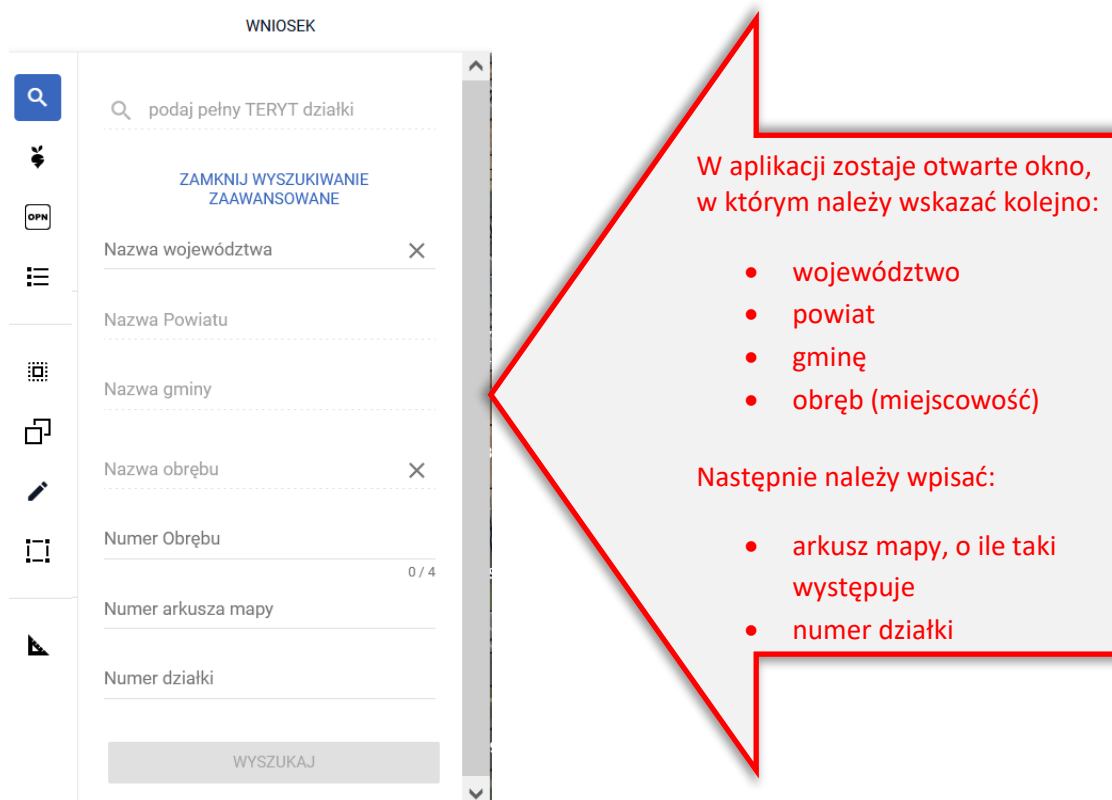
WNIOSEK

OPN

podaj pełny TERYT działki

ZAMKNIJ WYSZUKIWANIE ZAAWANSOWANE

Nazwa województwa

Nazwa Powiatu

Nazwa gminy

Nazwa obrębu

Numer Obrębu

0 / 4

Numer arkusza mapy

Numer działki

WYSZUKAJ

W aplikacji zostaje otwarte okno, w którym należy wskazać kolejno:

- województwo
- powiat
- gminę
- obręb (miejscowość)

Następnie należy wpisać:

- arkusz mapy, o ile taki występuje
- numer działki